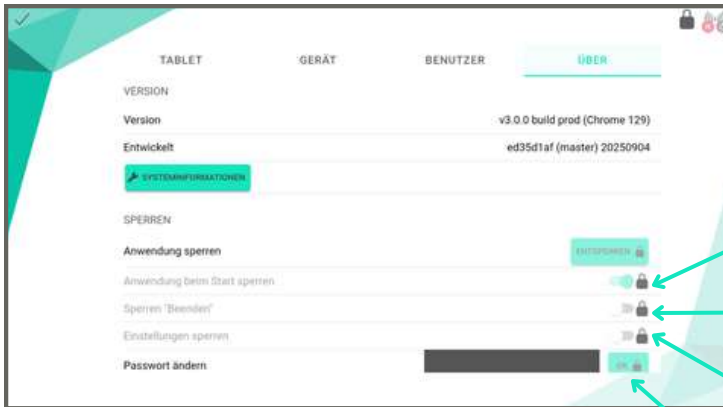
TABLET GERÄT BENUTZER ÜBER

VERSION

Version v3.0.0 build prod (Chrome 129)

Entwickelt ed35d1af (master) 20250904

SYSTEMINFORMATIONEN

SPERREN

Anwendung sperren ENTSPERREN

Anwendung beim Start sperren

Sperren "Beenden"

Einstellungen sperren

Passwort ändern OK